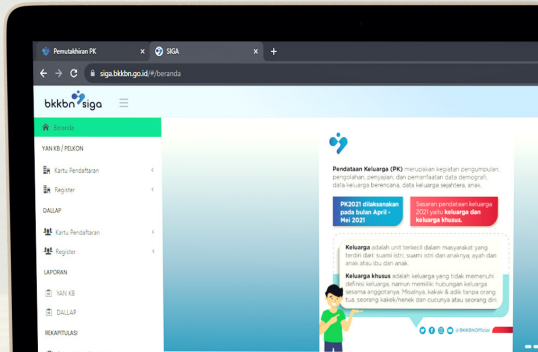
Pemutakhiran PK
SIGA
siga.bkkbn.go.id/#/beranda

bkkbn siga

Beranda

YAN KB / PELKON

Kartu Pendaftaran

Register

DALLAP

Kartu Pendaftaran

Register

LAPORAN

YAN KB

DALLAP

REKAPITULASI

Pendataan Keluarga (PK) merupakan kegiatan pengumpulan, pengolahan, penyajian, dan pemanfaatan data demografi, data keluarga berencana, dan data keluarga sejahtera, anak.

PK2021 dilaksanakan pada bulan April - Mei 2021

Sasaran pendataan keluarga 2021 yaitu keluarga dan keluarga khusus.

Keluarga adalah unit terkecil dalam masyarakat yang terdiri dari suami istri, suami istri dan anaknya, ayah dan anak atau ibu dan anak.

Keluarga khusus adalah keluarga yang tidak memenuhi definisi keluarga, namun memiliki hubungan keluarga sesama anggotanya. Misalnya, kakek & adik tanpa orang tua, seorang kakek/nenek dan cucunya atau seorang diri.

@BKKBNOfficial